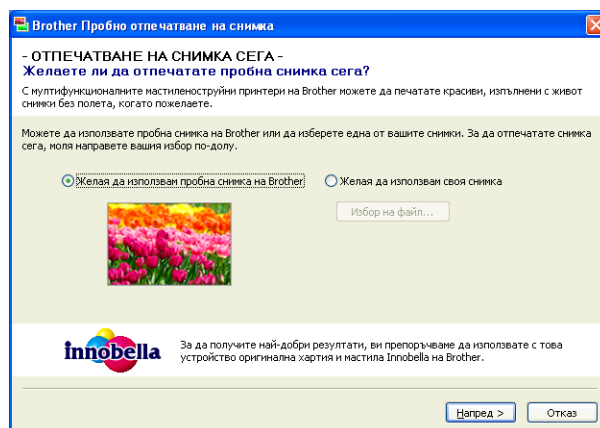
Brother Пробно отпечатване на снимка

- ОТПЕЧАТВАНЕ НА СНИМКА СЕГА -
Желаете ли да отпечатате пробна снимка сега?

С мултифункционалните мастиленоструйни принтери на Brother можете да печатате красиви, изпълнени с живот снимки без полета, когато пожелаете.

Можете да използвате пробна снимка на Brother или да изберете една от вашите снимки. За да отпечатате снимка сега, моля направете вашия избор по-долу.

Желая да използвам пробна снимка на Brother

Желая да използвам своя снимка

Избор на файл...

innobella

За да получите най-добри резултати, ви препоръчваме да използвате с това устройство оригинална хартия и мастила Innobella на Brother.

Напред >

Отказ